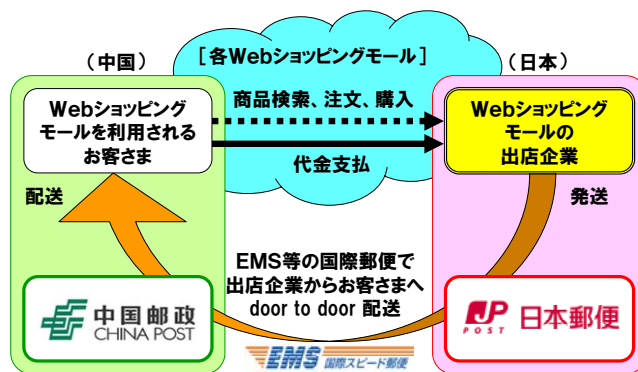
（中国）

［各Webショッピングモール］

（日本）

Webショッピングモールを利用されるお客さま

商品検索、注文、購入

代金支払

Webショッピングモールの出店企業

配送

発送

EMS等の国際郵便で出店企業からお客さまへdoor to door 配送

中国邮政
CHINA POST

JP POST 日本郵便

EMS 国際スピード郵便